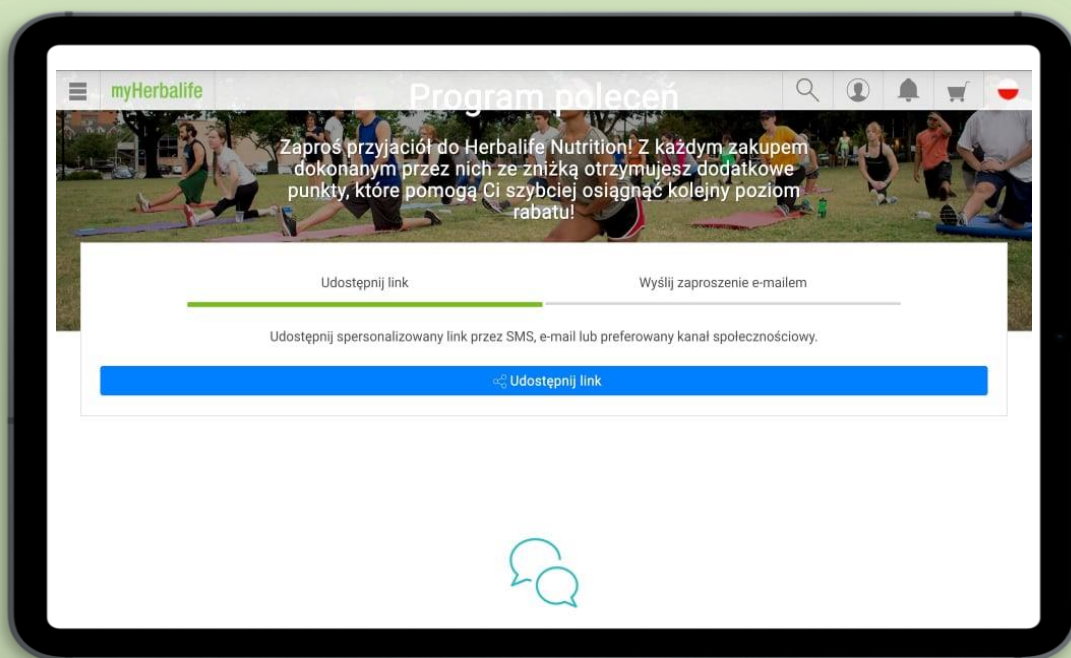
myHerbalife

Program poleceń

Zaproś przyjaciół do Herbalife Nutrition! Z każdym zakupem dokonanym przez nich ze zniżką otrzymujesz dodatkowe punkty, które pomogą Ci szybciej osiągnąć kolejny poziom rabatu!

Udostępnij link

Wyślij zaproszenie e-mailem

Udostępnij spersonalizowany link przez SMS, e-mail lub preferowany kanał społecznościowy.

Udostępnij link